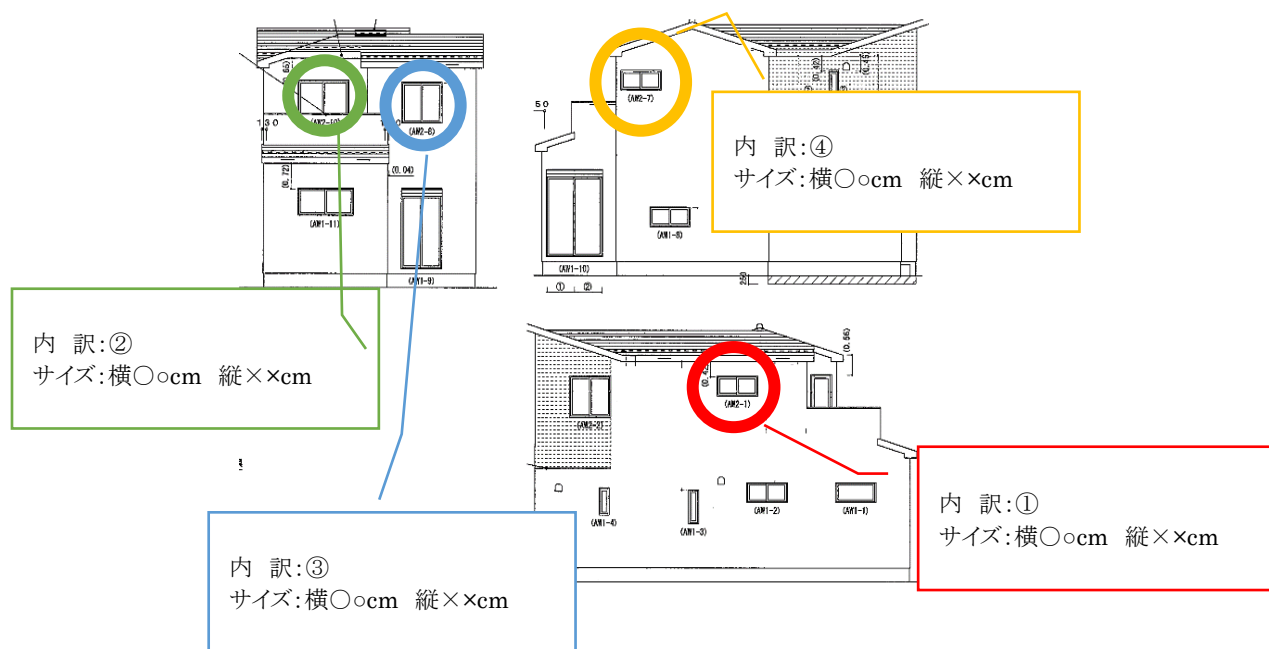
(0.65)
130
(AW2-10)
(AW2-8)
(0.72)
(0.04)
(AW1-11)
(AW1-9)

内　訳:②
サイズ:横○○cm　縦××cm

内　訳:③
サイズ:横○○cm　縦××cm

50
(AW2-7)
(0.42)
(0.45)
(AW1-8)
(AW1-10)
①
②
250

内　訳:④
サイズ:横○○cm　縦××cm

(0.56)
(0.42)
(AW2-1)
(AW2-2)
(AW1-4)
(AW1-3)
(AW1-2)
(AW1-1)

内　訳:①
サイズ:横○○cm　縦××cm